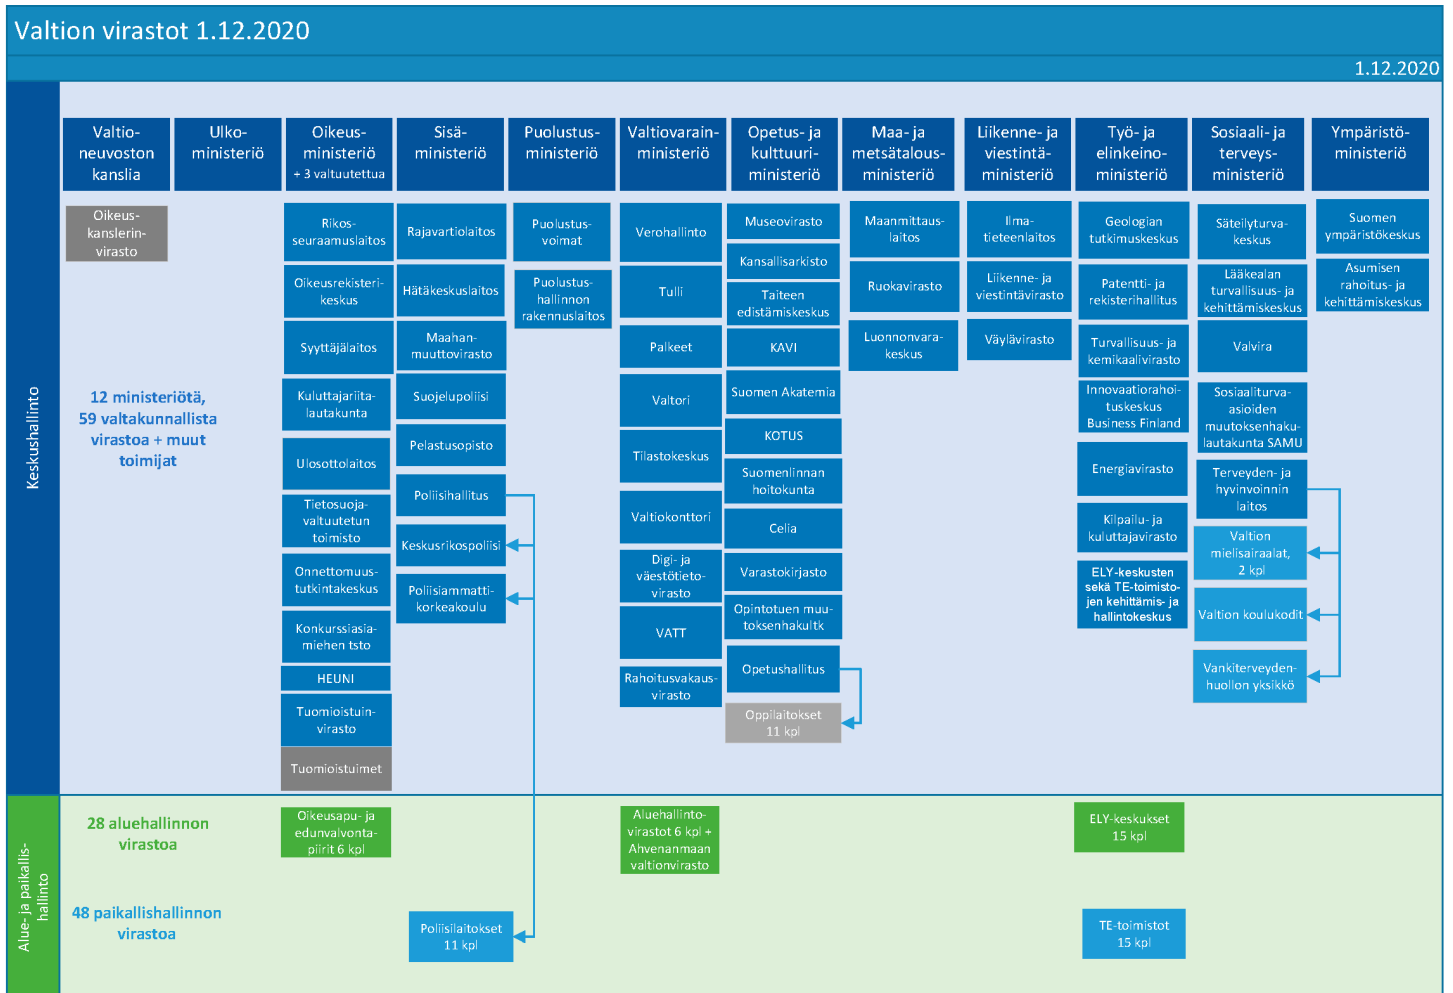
Valtion virastot 1.12.2020

1.12.2020

Keskushallinto

Valtioneuvoston kanslia

Ulkoministeriö

Oikeusministeriö
+ 3 valtuutettua

Sisäministeriö

Puolustusministeriö

Valtiovarainministeriö

Opetus- ja kulttuuriministeriö

Maa- ja metsätalousministeriö

Liikenne- ja viestintäministeriö

Työ- ja elinkeinoministeriö

Sosiaali- ja terveysministeriö

Ympäristöministeriö

Oikeuskanslerinvirasto

12 ministeriötä, 59 valtakunnallista virastoa + muut toimijat

Rikosseuraamuslaitos
Oikeusrekisterikeskus
Syyttäjälaitos
Kuluttajariitalautakunta
Ulosottolaitos
Tietosuojavaltuutetun toimisto
Onnettomuustutkintakeskus
Konkurssiasiamiehen tsto
HEUNI
Tuomioistuinvirasto
Tuomioistuimet

Rajavartiolaitos
Hätäkeskuslaitos
Maahanmuuttovirasto
Suojelupoliisi
Pelastusopisto
Poliisihallitus
Keskusrikospoliisi
Poliisiammattikorkeakoulu

Puolustusvoimat
Puolustushallinnon rakennuslaitos

Verohallinto
Tulli
Palkeet
Valtori
Tilastokeskus
Valtiokonttori
Digi- ja väestötietovirasto
VATT
Rahoitusvakausvirasto

Museovirasto
Kansallisarkisto
Taiteen edistämiskeskus
KAVI
Suomen Akatemia
KOTUS
Suomenlinnan hoitokunta
Celia
Varastokirjasto
Opintotuen muutoksenhakultk
Opetushallitus
Oppilaitokset
11 kpl

Maanmittauslaitos
Ruokavirasto
Luonnonvarakeskus

Ilmatieteenlaitos
Liikenne- ja viestintävirasto
Väylävirasto

Geologian tutkimuskeskus
Patentti- ja rekisterihallitus
Turvallisuus- ja kemikaalivirasto
Innovaatiorahoituskeskus Business Finland
Energiavirasto
Kilpailu- ja kuluttajavirasto
ELY-keskusten sekä TE-toimistojen kehittämis- ja hallintokeskus

Säteilyturvakeskus
Lääkealan turvallisuus- ja kehittämiskeskus
Valvira
Sosiaaliturva-asioiden muutoksenhakulautakunta SAMU
Terveyden- ja hyvinvoinnin laitos
Valtion mielisairaalat, 2 kpl
Valtion koulukodit
Vankiterveydenhuollon yksikkö

Suomen ympäristökeskus
Asumisen rahoitus- ja kehittämiskeskus

Alue- ja paikallishallinto

28 aluehallinnon virastoa

Oikeusapu- ja edunvalvontapiirit 6 kpl

Aluehallintovirastot 6 kpl + Ahvenanmaan valtionvirasto

ELY-keskukset
15 kpl

48 paikallishallinnon virastoa

Poliisilaitokset
11 kpl

TE-toimistot
15 kpl